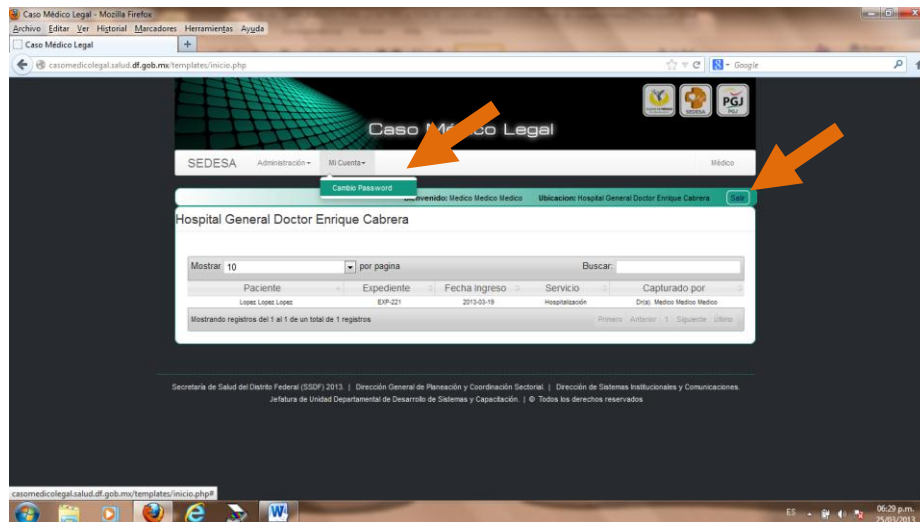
Caso Médico Legal - Mozilla Firefox
Archivo Editar Ver Historial Marcadores Herramientas Ayuda
Caso Médico Legal
casomedicolegal.salud.df.gob.mx/templates/inicio.php
Google
SEDESA PGJ
Caso Médico Legal
SEDESA Administración Mi Cuenta Médico
Cambio Password
Bienvenido: Medico Medico Medico Ubicacion: Hospital General Doctor Enrique Cabrera Salir
Hospital General Doctor Enrique Cabrera
Mostrar 10 por pagina Buscar:

| Paciente | Expediente | Fecha Ingreso | Servicio | Capturado por |
|---|---|---|---|---|
| Lopez Lopez Lopez | EXP-221 | 2013-03-19 | Hospitalización | Dr(a). Medico Medico Medico |

Mostrando registros del 1 al 1 de un total de 1 registros
Primero Anterior 1 Siguiente Último

Secretaría de Salud del Distrito Federal (SSDF) 2013. | Dirección General de Planeación y Coordinación Sectorial. | Dirección de Sistemas Institucionales y Comunicaciones. Jefatura de Unidad Departamental de Desarrollo de Sistemas y Capacitación. | © Todos los derechos reservados

casomedicolegal.salud.df.gob.mx/templates/inicio.php#
ES 06:29 p.m. 25/03/2013